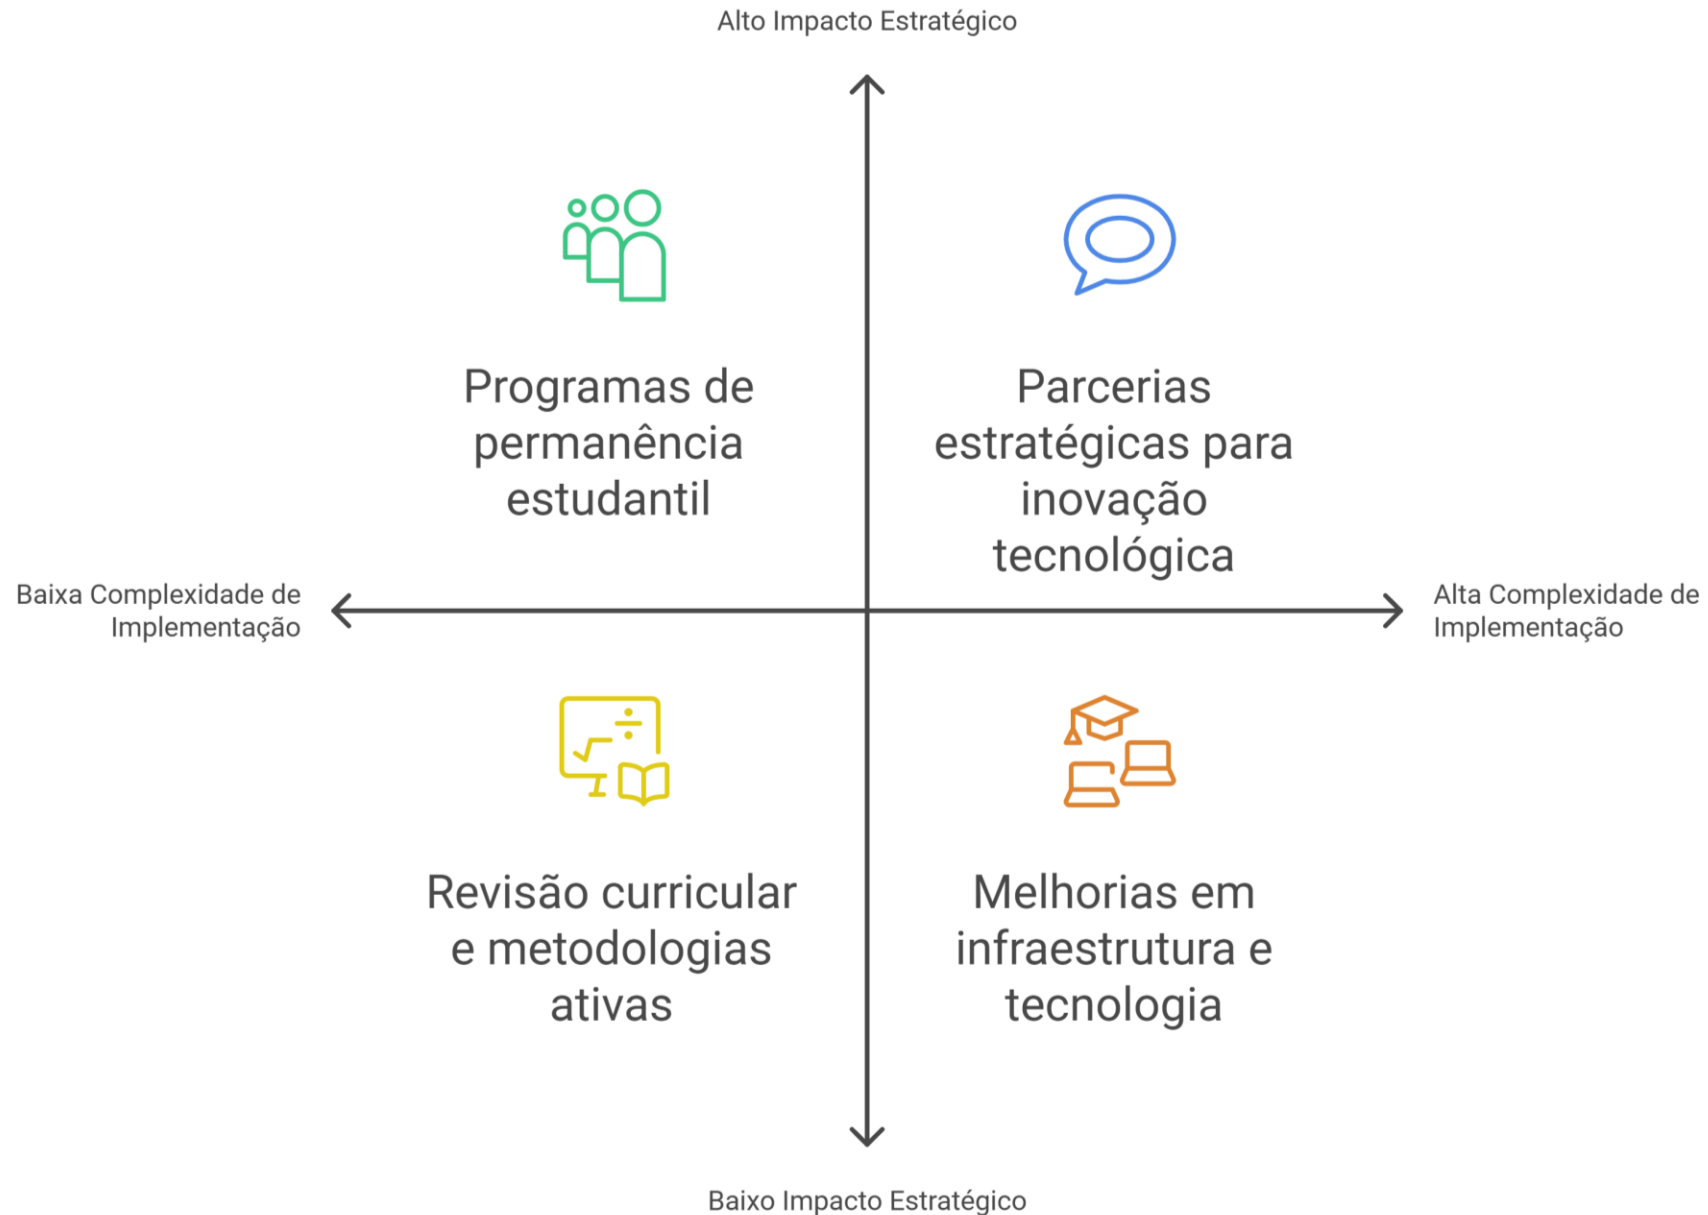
Alto Impacto Estratégico

Programas de permanência estudantil

Parcerias estratégicas para inovação tecnológica

Baixa Complexidade de Implementação

Alta Complexidade de Implementação

Revisão curricular e metodologias ativas

Melhorias em infraestrutura e tecnologia

Baixo Impacto Estratégico